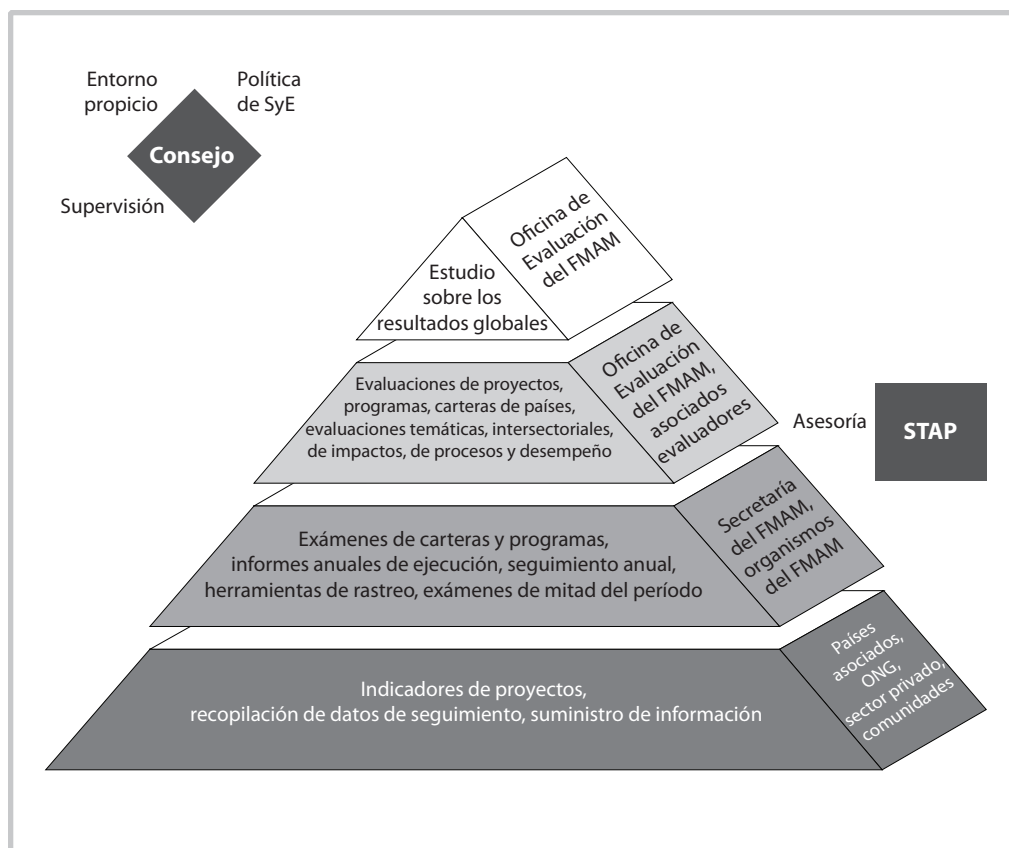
Entorno propicio

Política de SyE

Consejo

Supervisión

Estudio sobre los resultados globales

Oficina de Evaluación del FMAM

Evaluaciones de proyectos, programas, carteras de países, evaluaciones temáticas, intersectoriales, de impactos, de procesos y desempeño

Oficina de Evaluación del FMAM, asociados evaluadores

Asesoría

STAP

Exámenes de carteras y programas, informes anuales de ejecución, seguimiento anual, herramientas de rastreo, exámenes de mitad del período

Secretaría del FMAM, organismos del FMAM

Indicadores de proyectos, recopilación de datos de seguimiento, suministro de información

Países asociados, ONG, sector privado, comunidades